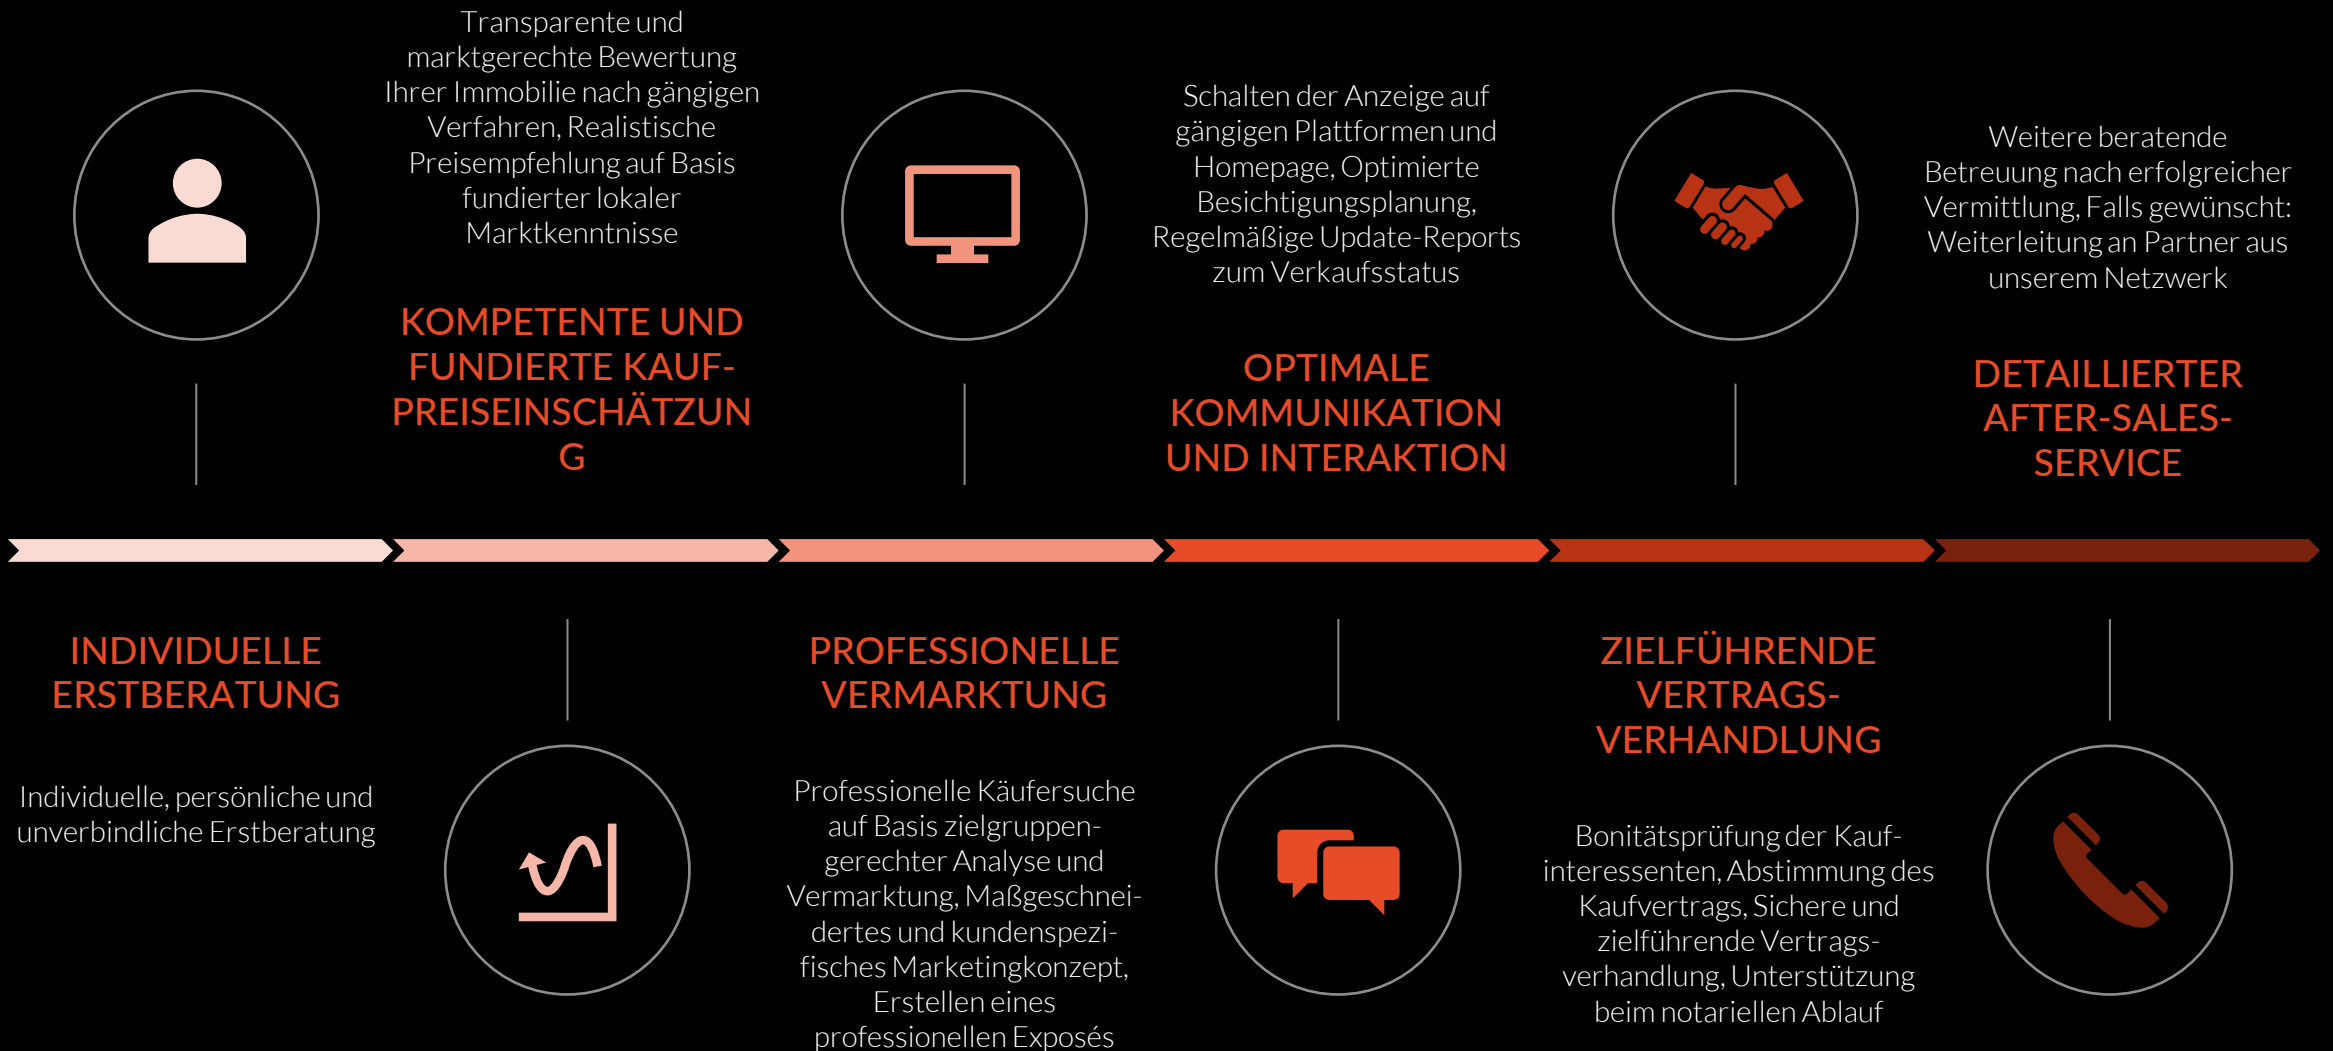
Transparente und marktgerechte Bewertung Ihrer Immobilie nach gängigen Verfahren, Realistische Preisempfehlung auf Basis fundierter lokaler Marktkenntnisse

KOMPETENTE UND FUNDIERTE KAUF-PREISEINSCHÄTZUN G

Schalten der Anzeige auf gängigen Plattformen und Homepage, Optimierte Besichtigungsplanung, Regelmäßige Update-Reports zum Verkaufsstatus

OPTIMALE KOMMUNIKATION UND INTERAKTION

Weitere beratende Betreuung nach erfolgreicher Vermittlung, Falls gewünscht: Weiterleitung an Partner aus unserem Netzwerk

DETAILLIERTER AFTER-SALES-SERVICE

INDIVIDUELLE ERSTBERATUNG

Individuelle, persönliche und unverbindliche Erstberatung

PROFESSIONELLE VERMARKTUNG

Professionelle Käufersuche auf Basis zielgruppengerechter Analyse und Vermarktung, Maßgeschneidertes und kundenspezifisches Marketingkonzept, Erstellen eines professionellen Exposés

ZIELFÜHRENDE VERTRAGS-VERHANDLUNG

Bonitätsprüfung der Kaufinteressenten, Abstimmung des Kaufvertrags, Sichere und zielführende Vertragsverhandlung, Unterstützung beim notariellen Ablauf